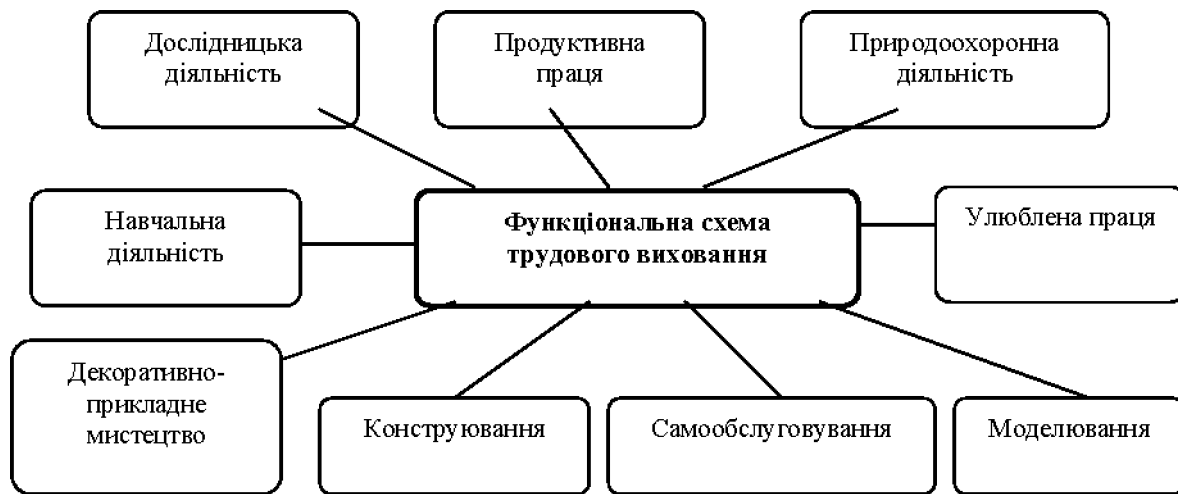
Дослідницька діяльність

Продуктивна праця

Природоохоронна діяльність

Навчальна діяльність

Функціональна схема трудового виховання

Улюблена праця

Декоративно-прикладне мистецтво

Конструювання

Самообслуговування

Моделювання